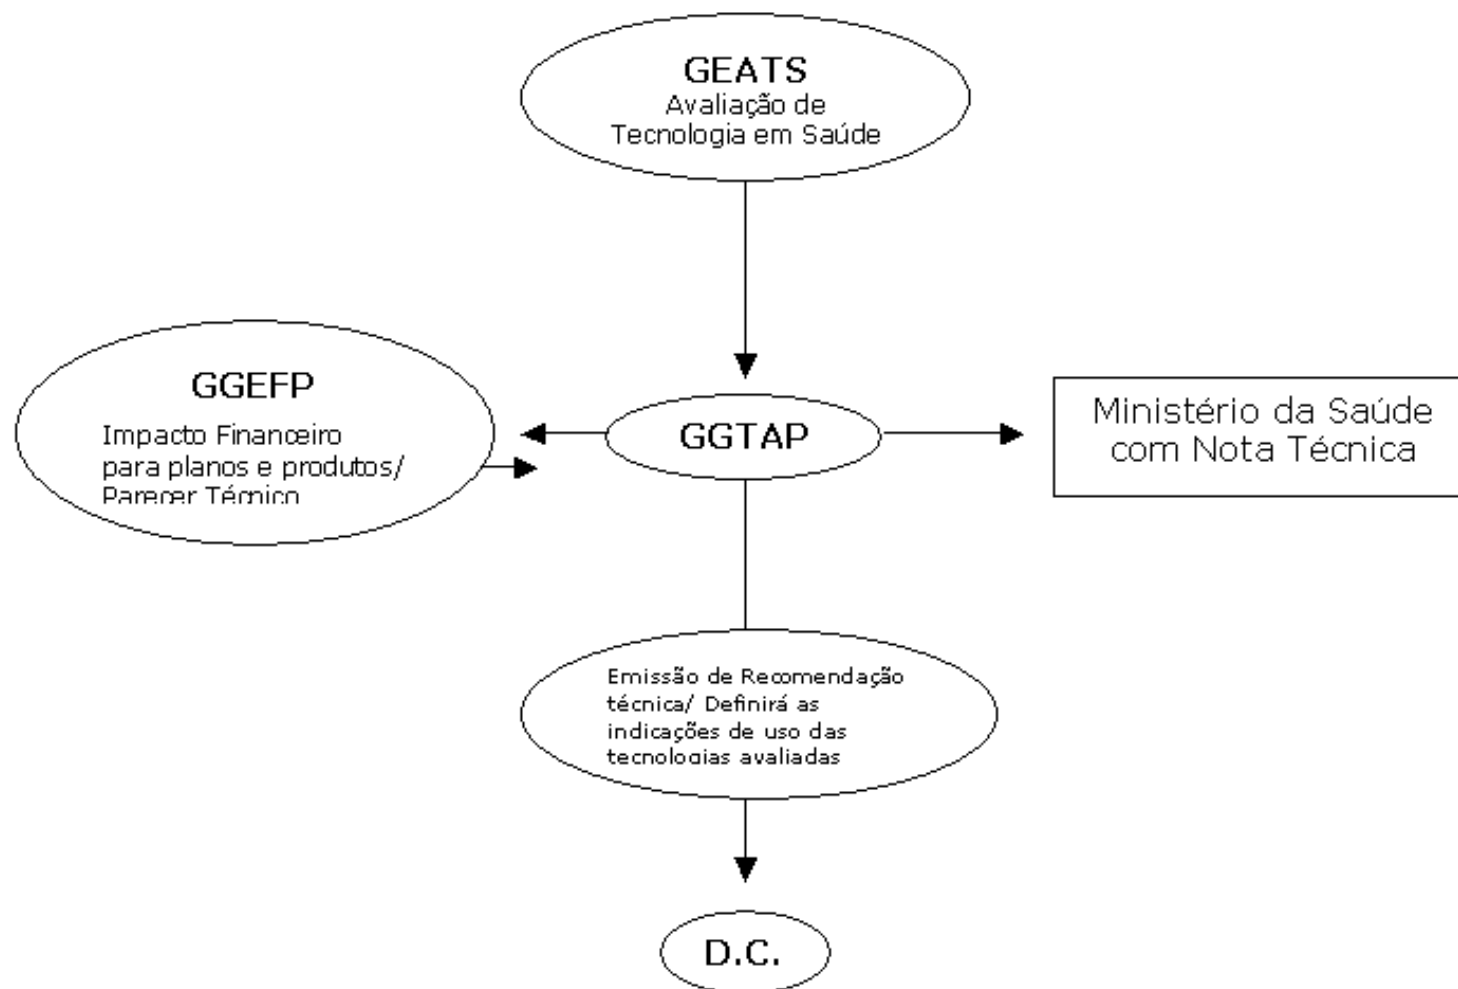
GEATS
Avaliação de
Tecnologia em Saúde

GGEFP
Impacto Financeiro
para planos e produtos/
Parecer Técnico

GGTAP

Ministério da Saúde
com Nota Técnica

Emissão de Recomendação
técnica/ Definirá as
indicações de uso das
tecnologias avaliadas

D.C.